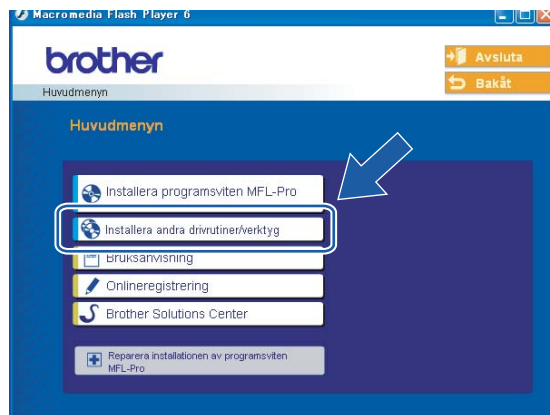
Macromedia Flash Player 6

brother

Avsluta
Bakåt

Huvudmenyn

Huvudmenyn

Installera programsviten MFL-Pro
Installera andra drivrutiner/verktyg
Bruksanvisning
Onlineregistrering
Brother Solutions Center

Reparera installationen av programsviten MFL-Pro